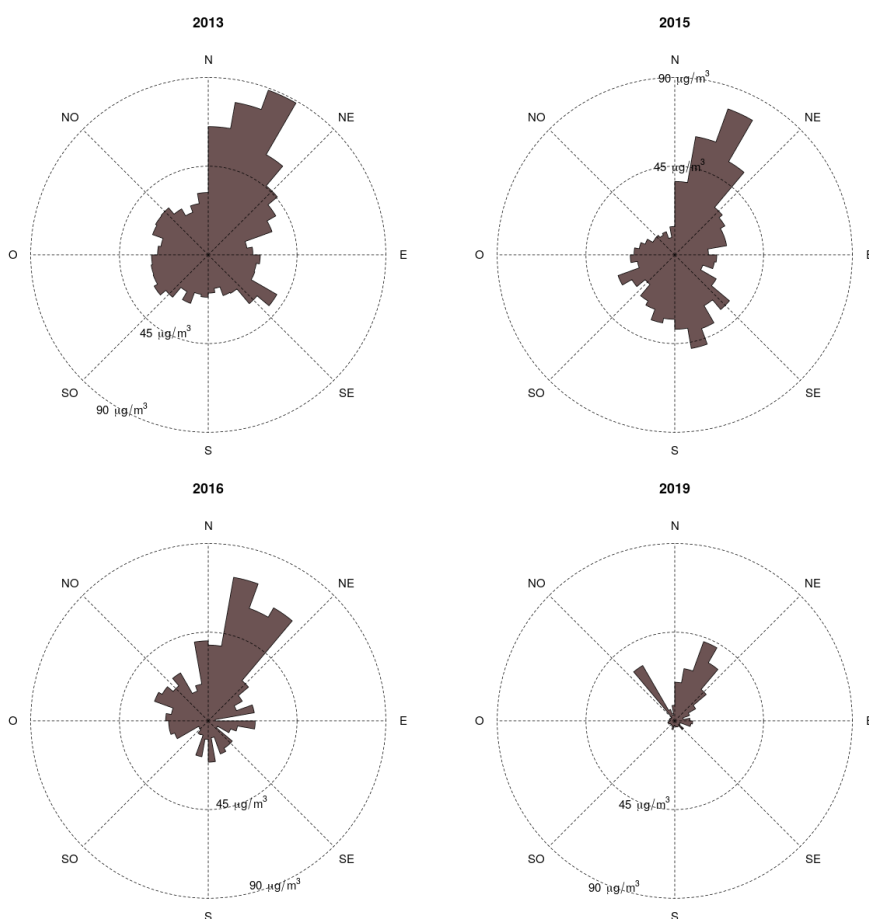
2013

N
NO
NE
O
E
45 $\mu g/m^3$
SO
SE
90 $\mu g/m^3$
S

2015

N
90 $\mu g/m^3$
NO
NE
45 $\mu g/m^3$
O
E
SO
SE
S

2016

N
NO
NE
O
E
45 $\mu g/m^3$
SO
SE
90 $\mu g/m^3$
S

2019

N
NO
NE
O
E
45 $\mu g/m^3$
SO
SE
90 $\mu g/m^3$
S